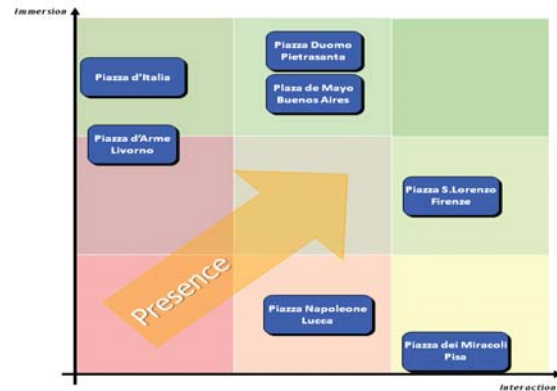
Immersion

Piazza d'Italia

Piazza Duomo Pietrasanta

Plaza de Mayo Buenos Aires

Piazza d'Arme Livorno

Piazza S.Lorenzo Firenze

Presence

Piazza Napoleone Lucca

Piazza dei Miracoli Pisa

Interaction